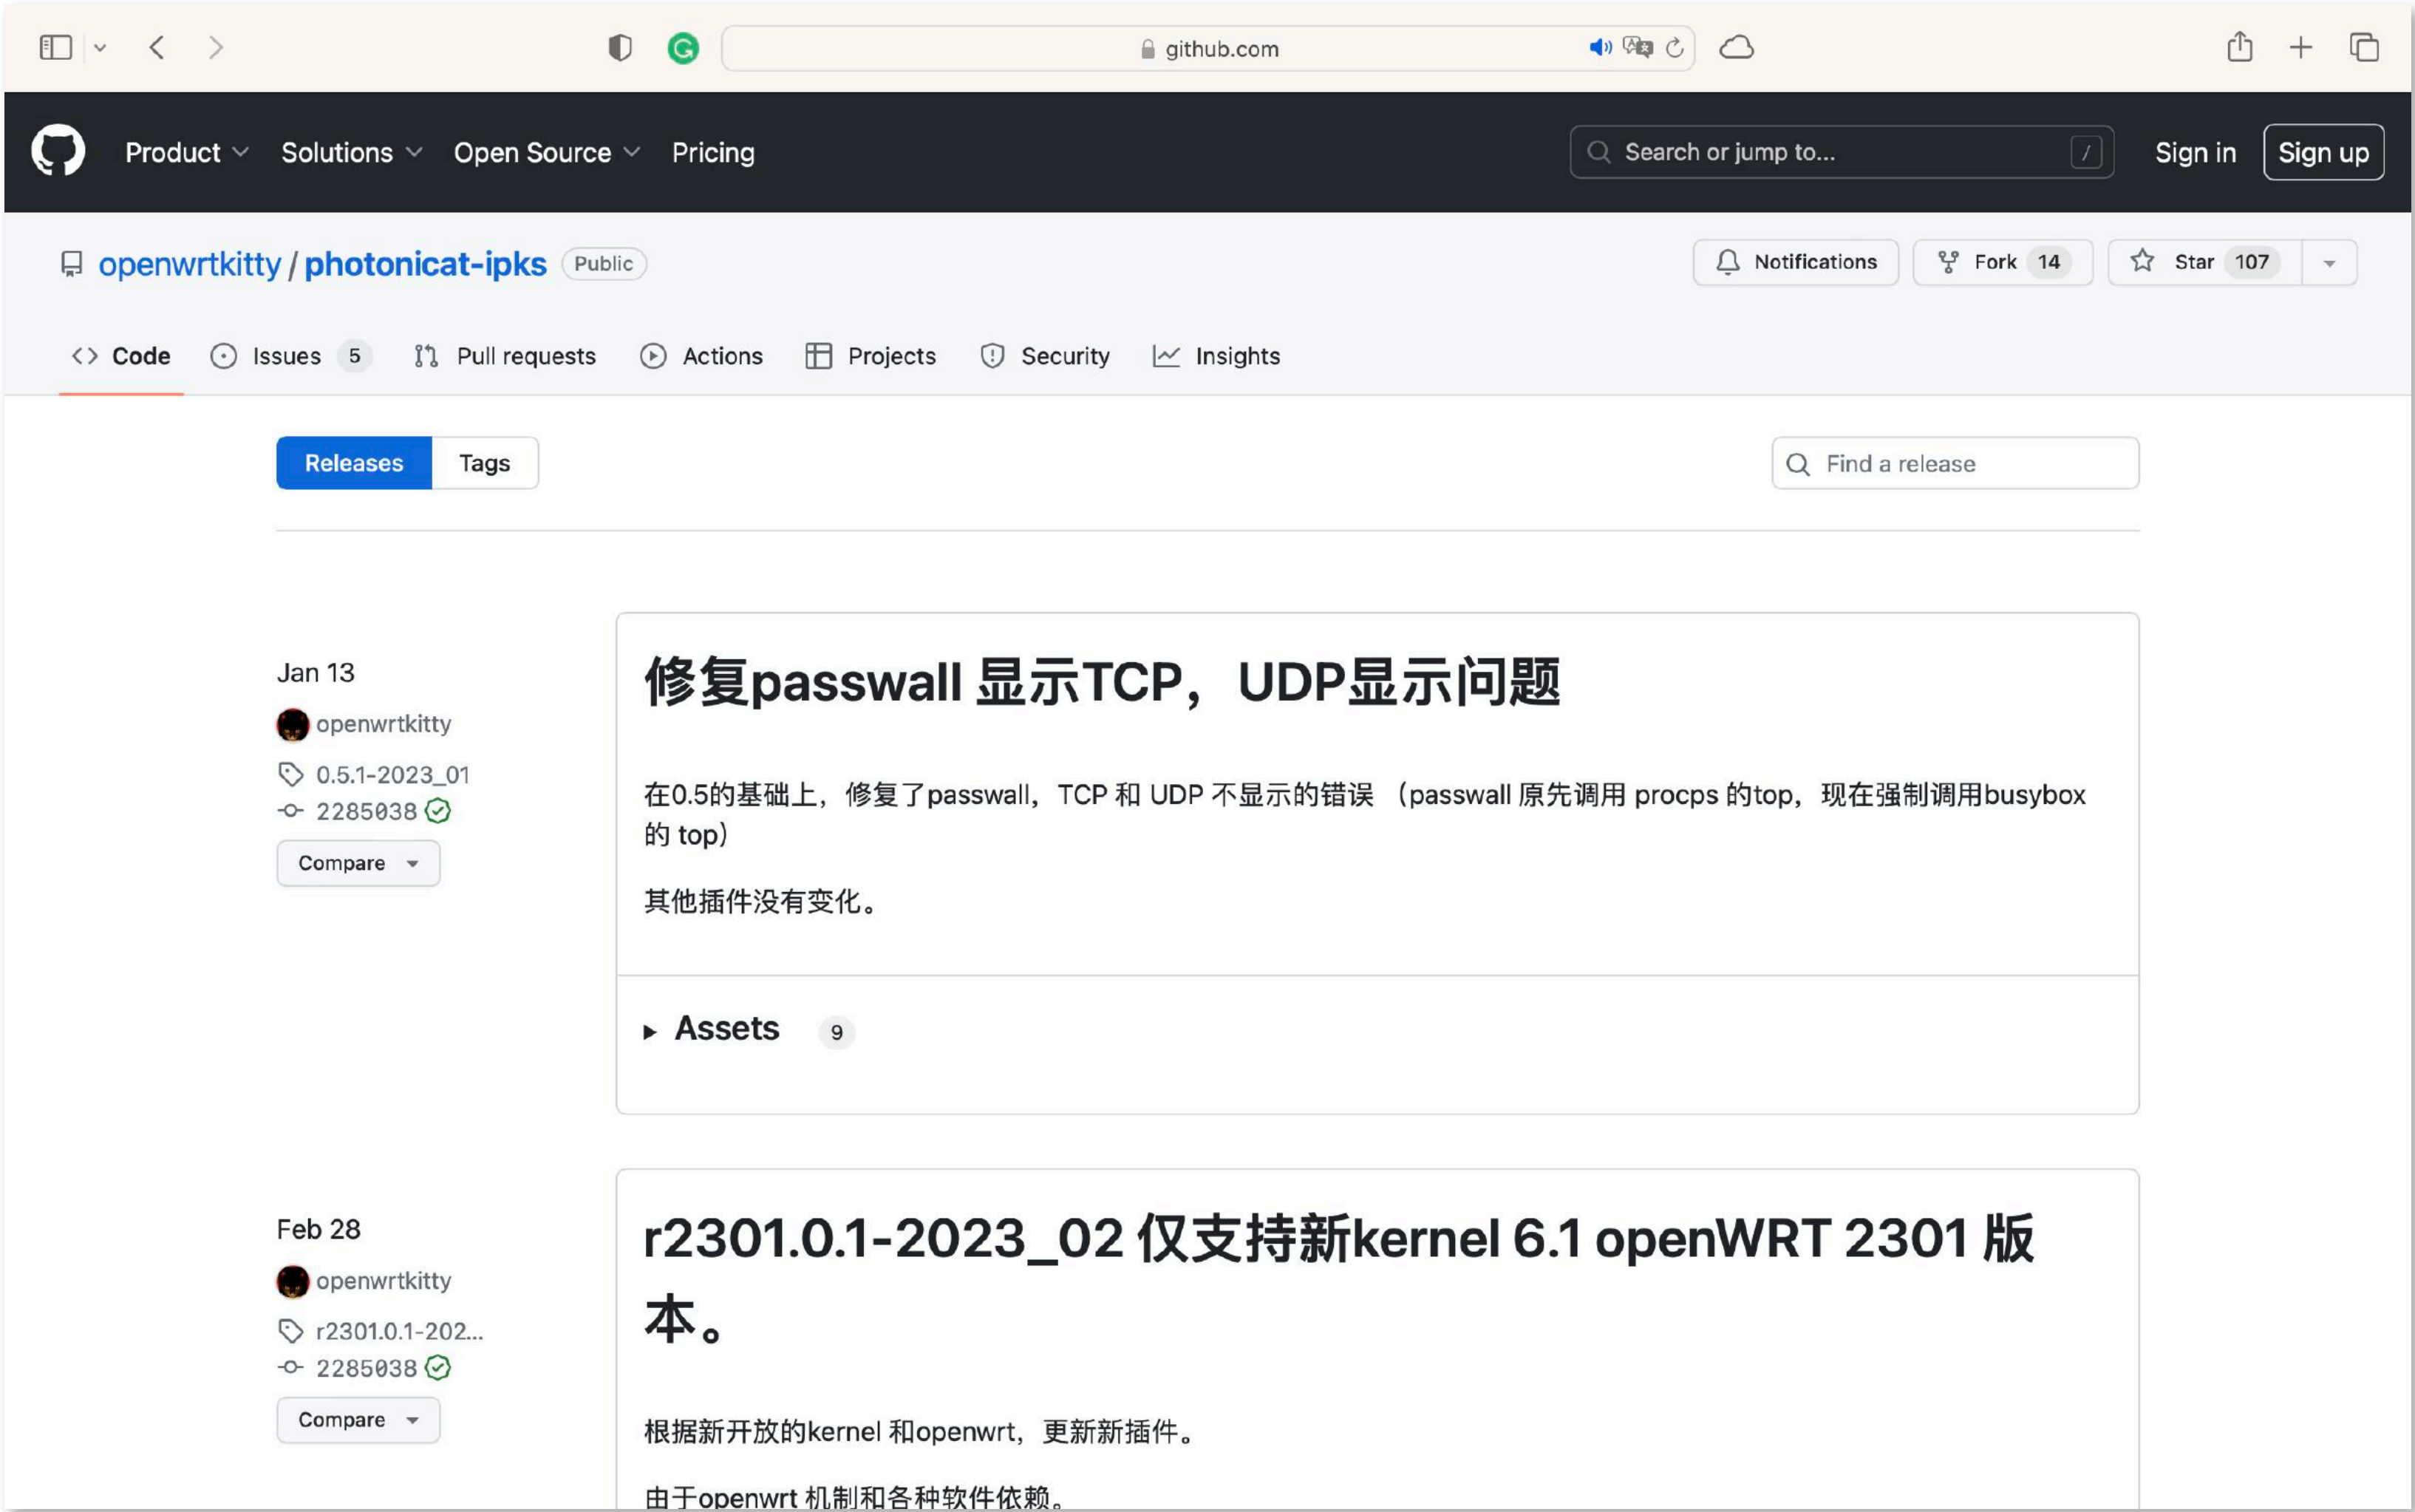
github.com

Product Solutions Open Source Pricing

Search or jump to...

Sign in Sign up

openwrtkitty / photonicat-ipks Public

Notifications Fork 14 Star 107

Code Issues 5 Pull requests Actions Projects Security Insights

Releases Tags

Find a release

Jan 13

openwrtkitty

0.5.1-2023_01

2285038

Compare

# 修复passwall 显示TCP，UDP显示问题

在0.5的基础上，修复了passwall，TCP 和 UDP 不显示的错误 （passwall 原先调用 procps 的top，现在强制调用busybox 的 top）

其他插件没有变化。

Assets 9

Feb 28

openwrtkitty

r2301.0.1-202...

2285038

Compare

# r2301.0.1-2023_02 仅支持新kernel 6.1 openWRT 2301 版本。

根据新开放的kernel 和openwrt，更新新插件。

由于openwrt 机制和各种软件依赖。